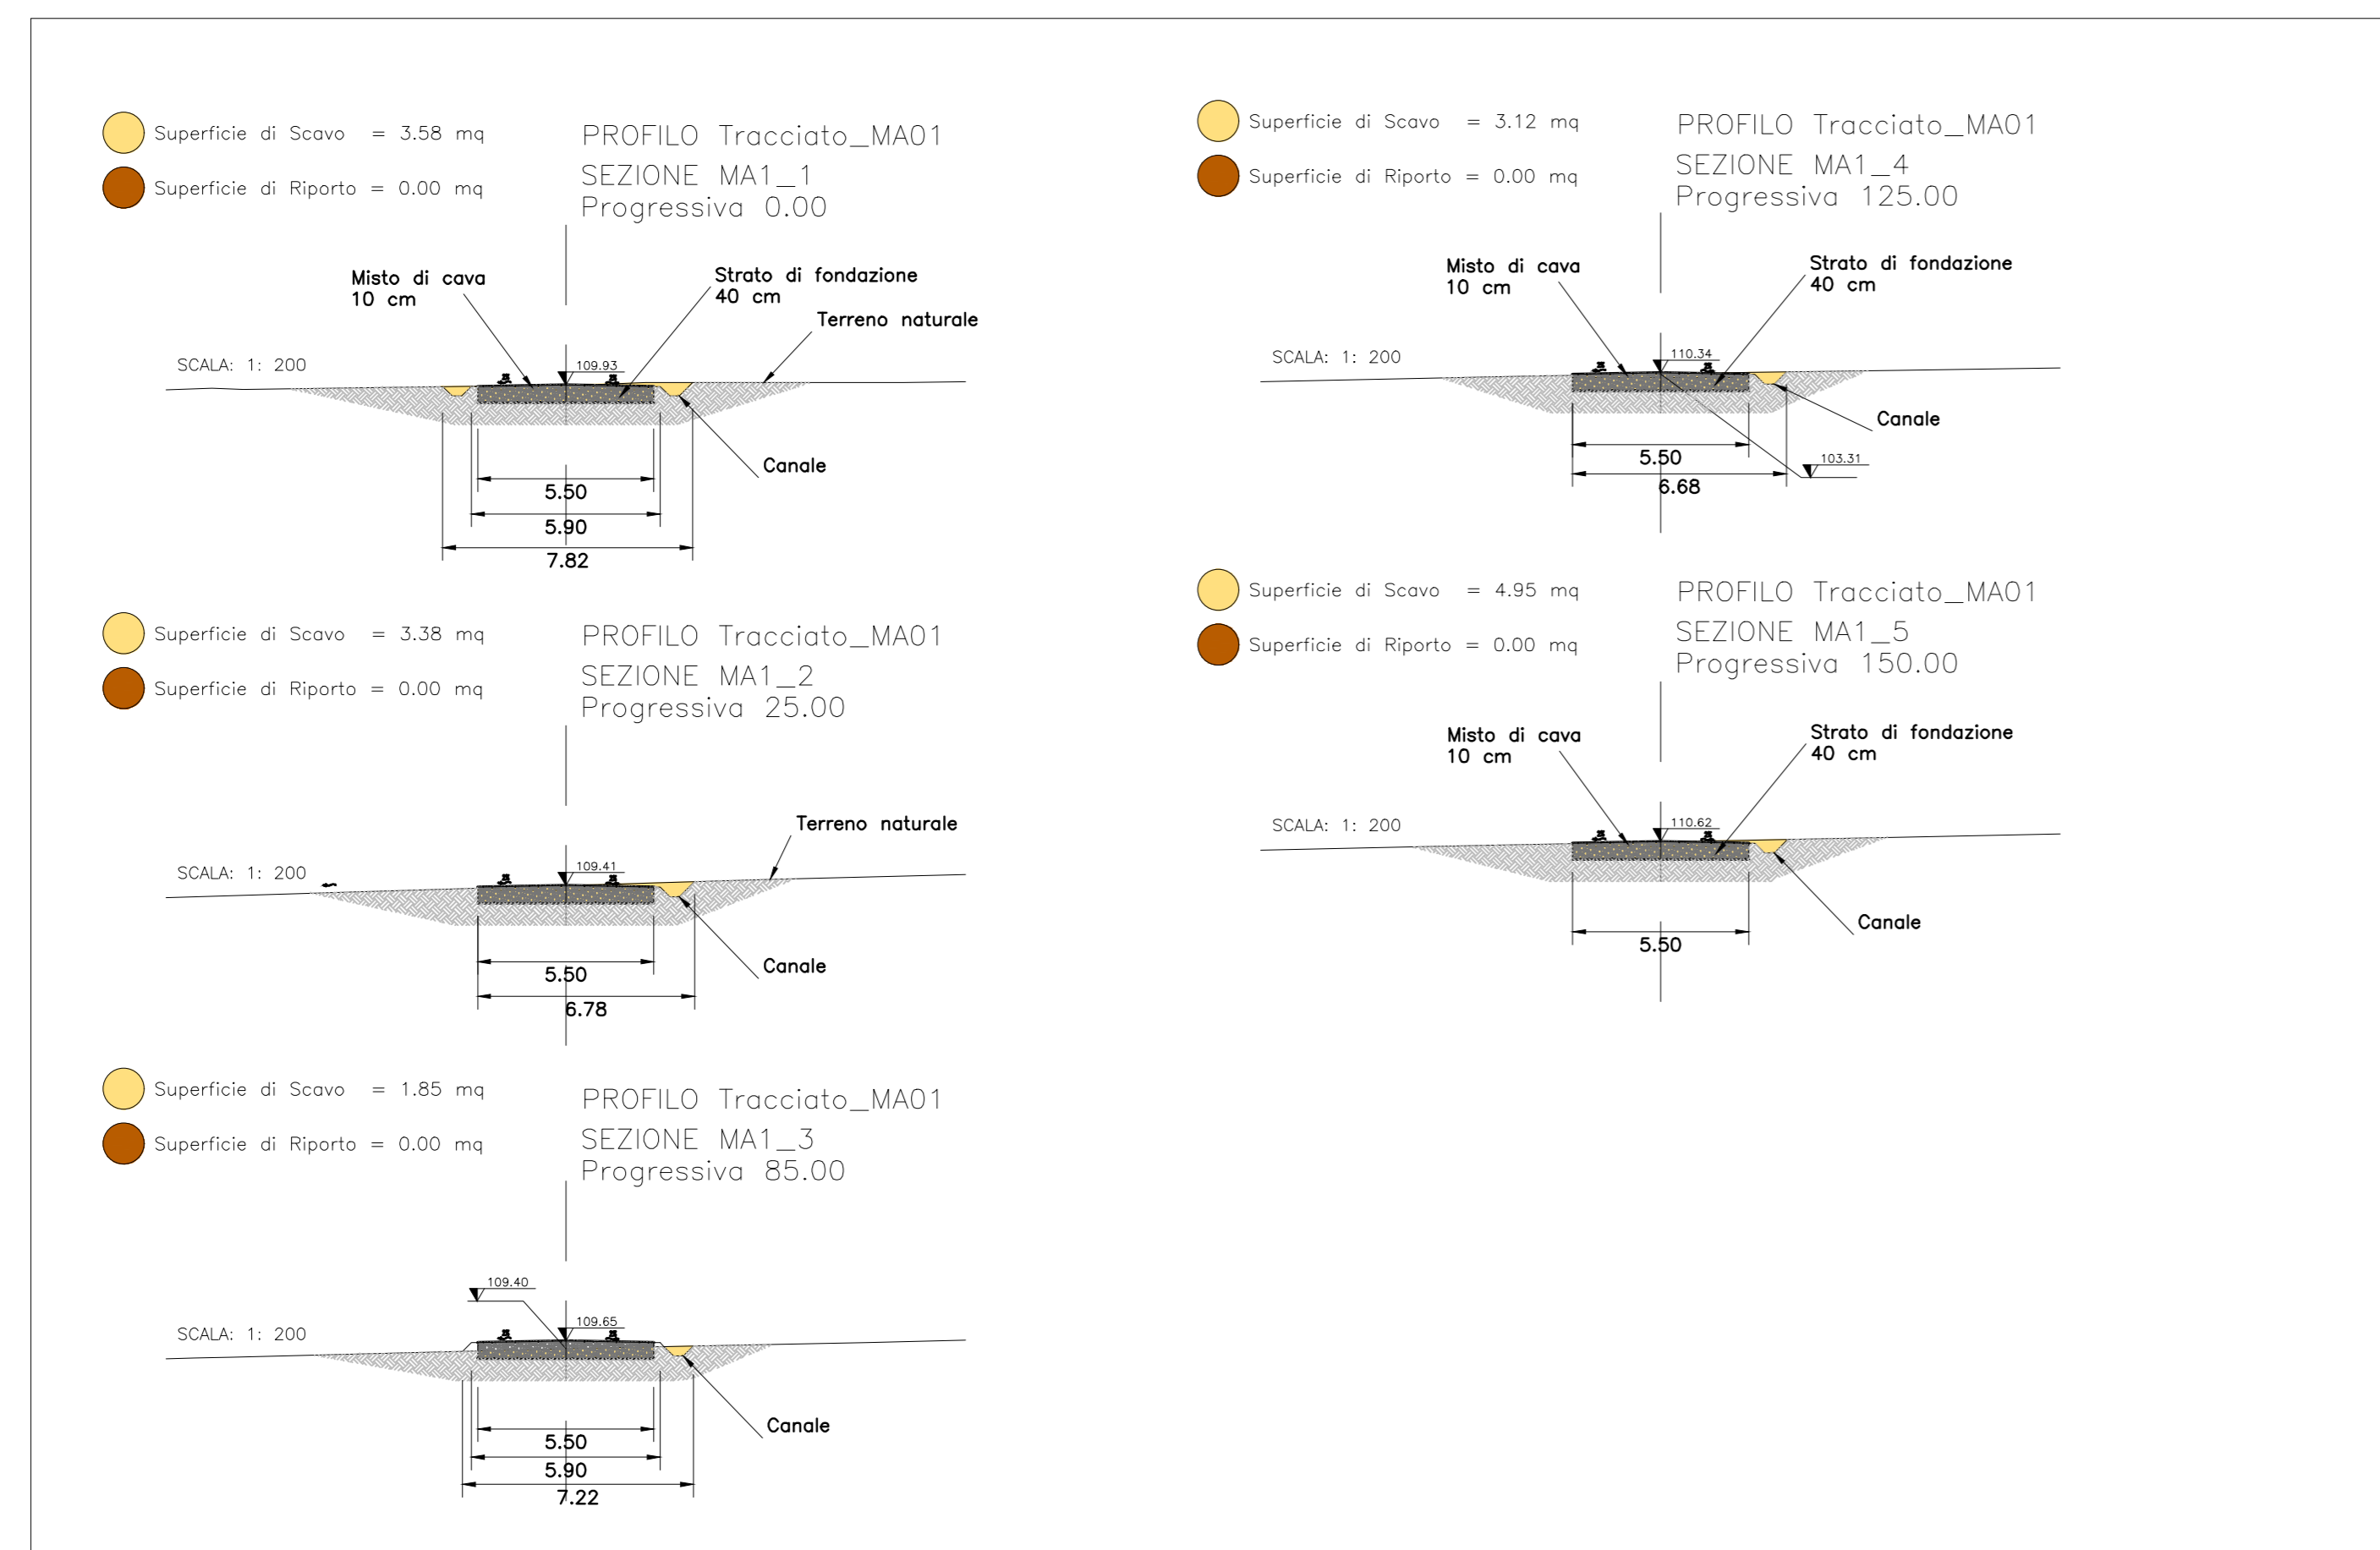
Superficie di Scavo = 3.58 mq
Superficie di Riporto = 0.00 mq

PROFILO Tracciato_MA01
SEZIONE MA1_1
Progressiva 0.00

Misto di cava
10 cm

Strato di fondazione
40 cm

Terreno naturale

SCALA: 1: 200

109.93

Canale

5.50
5.90
7.82

Superficie di Scavo = 3.38 mq
Superficie di Riporto = 0.00 mq

PROFILO Tracciato_MA01
SEZIONE MA1_2
Progressiva 25.00

Terreno naturale

SCALA: 1: 200

109.41

Canale

5.50
6.78

Superficie di Scavo = 1.85 mq
Superficie di Riporto = 0.00 mq

PROFILO Tracciato_MA01
SEZIONE MA1_3
Progressiva 85.00

109.40

SCALA: 1: 200

109.65

Canale

5.50
5.90
7.22

Superficie di Scavo = 3.12 mq
Superficie di Riporto = 0.00 mq

PROFILO Tracciato_MA01
SEZIONE MA1_4
Progressiva 125.00

Misto di cava
10 cm

Strato di fondazione
40 cm

SCALA: 1: 200

110.34

Canale

103.31

5.50
6.68

Superficie di Scavo = 4.95 mq
Superficie di Riporto = 0.00 mq

PROFILO Tracciato_MA01
SEZIONE MA1_5
Progressiva 150.00

Misto di cava
10 cm

Strato di fondazione
40 cm

SCALA: 1: 200

110.62

Canale

5.50